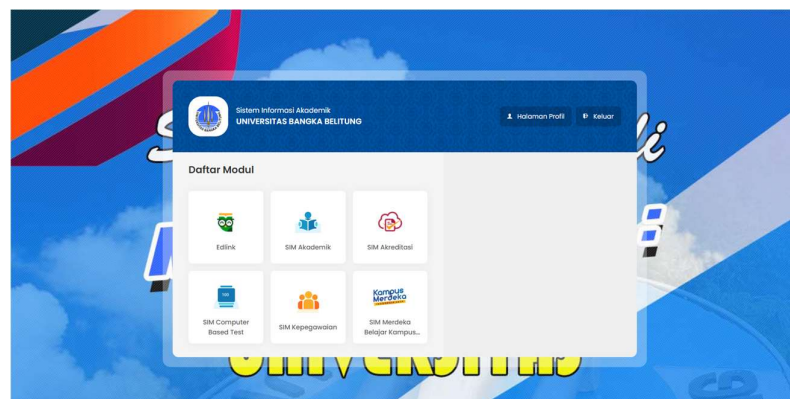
Sistem Informasi Akademik
UNIVERSITAS BANGKA BELITUNG

Halaman Profil

Keluar

Daftar Modul

Edlink

SIM Akademik

SIM Akreditasi

SIM Computer Based Test

SIM Kepegawaian

Kampus Merdeka

SIM Merdeka Belajar Kampus...